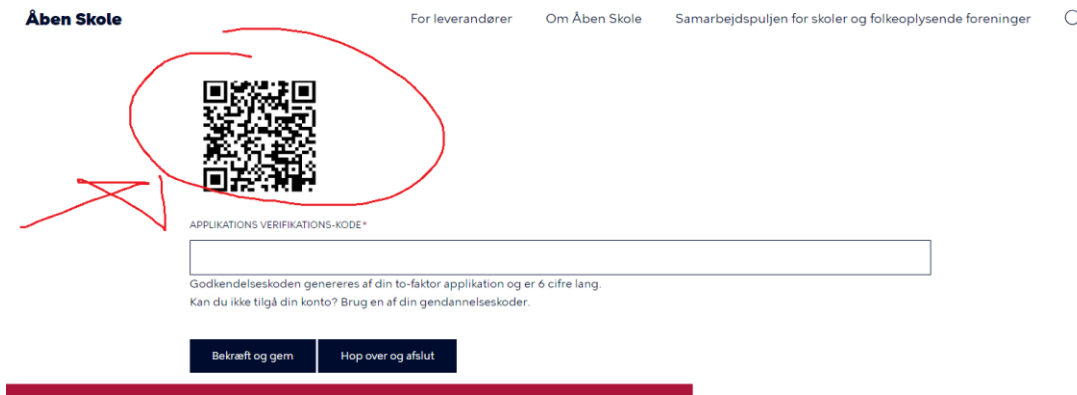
Åben Skole

For leverandører Om Åben Skole Samarbejdspuljen for skoler og folkeoplysende foreninger

APPLIKATIONS VERIFIKATIONS-KODE*

Godkendelseskoden genereres af din to-faktor applikation og er 6 cifre lang.
Kan du ikke tilgå din konto? Brug en af din gendannelseskoder.

Bekræft og gem Hop over og afslut